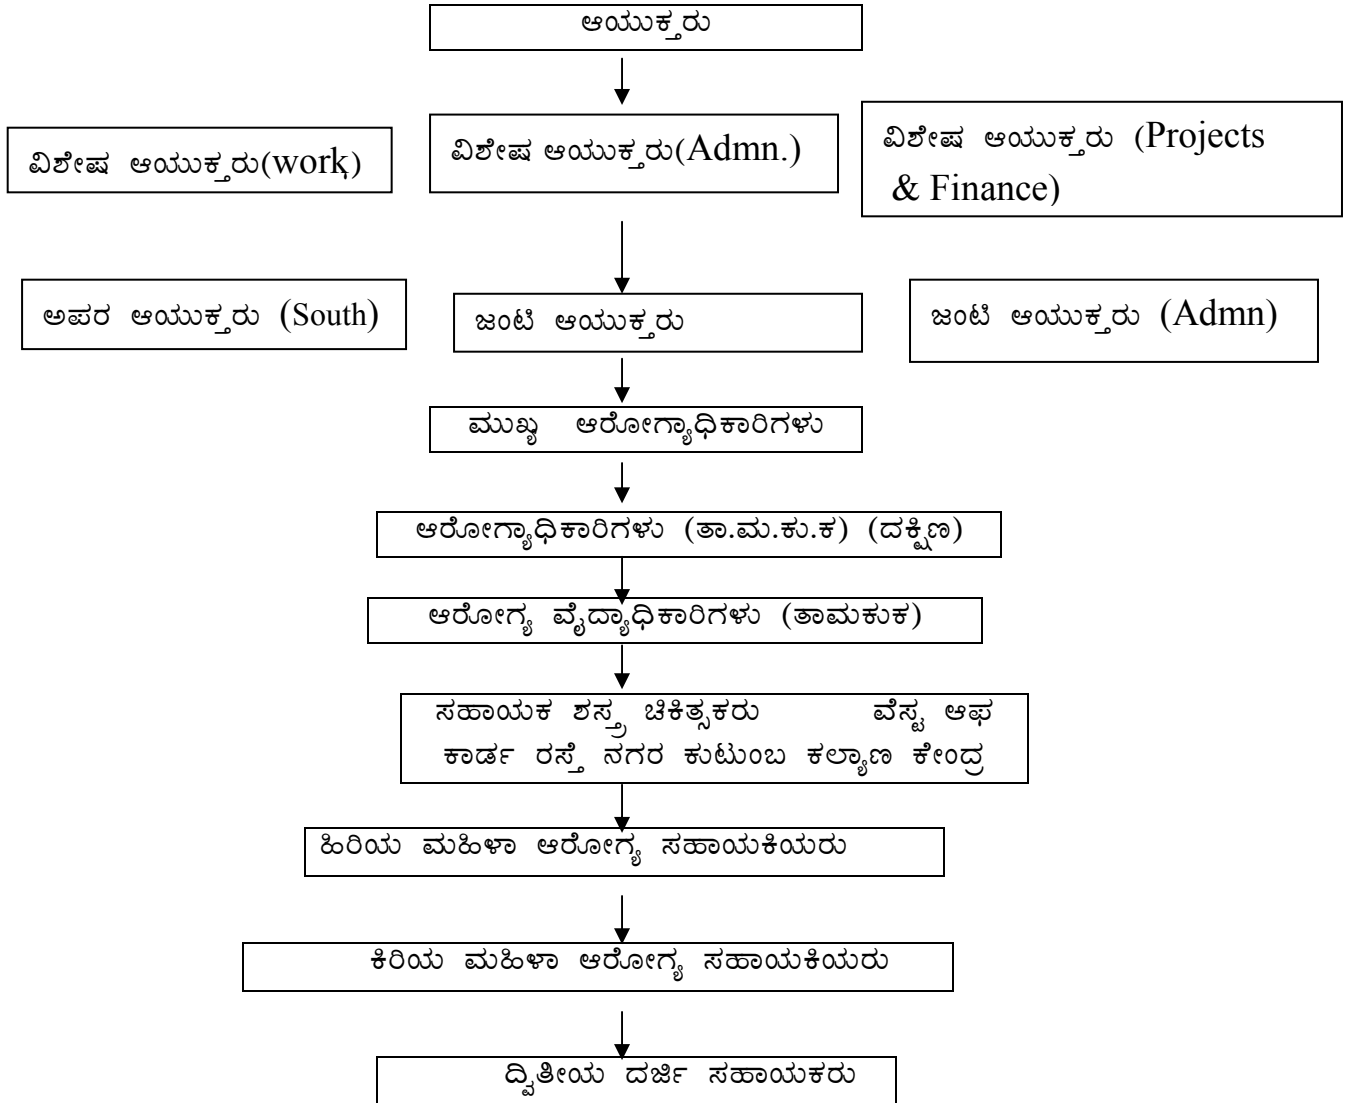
ಆಯುಕ್ತರು

ವಿಶೇಷ ಆಯುಕ್ತರು(work)

ವಿಶೇಷ ಆಯುಕ್ತರು(Admn.)

ವಿಶೇಷ ಆಯುಕ್ತರು (Projects & Finance)

ಅಪರ ಆಯುಕ್ತರು (South)

ಜಂಟಿ ಆಯುಕ್ತರು

ಜಂಟಿ ಆಯುಕ್ತರು (Admn)

ಮುಖ್ಯ ಆರೋಗ್ಯಾಧಿಕಾರಿಗಳು

ಆರೋಗ್ಯಾಧಿಕಾರಿಗಳು (ತಾ.ಮ.ಕು.ಕ) (ದಕ್ಷಿಣ)

ಆರೋಗ್ಯ ವೈದ್ಯಾಧಿಕಾರಿಗಳು (ತಾಮಕುಕ)

ಸಹಾಯಕ ಶಸ್ತ್ರ ಚಿಕಿತ್ಸಕರು ವೆಸ್ಟ ಆಫ ಕಾರ್ಡ ರಸ್ತೆ ನಗರ ಕುಟುಂಬ ಕಲ್ಯಾಣ ಕೇಂದ್ರ

ಹಿರಿಯ ಮಹಿಳಾ ಆರೋಗ್ಯ ಸಹಾಯಕಿಯರು

ಕಿರಿಯ ಮಹಿಳಾ ಆರೋಗ್ಯ ಸಹಾಯಕಿಯರು

ದ್ವಿತೀಯ ದರ್ಜೆ ಸಹಾಯಕರು